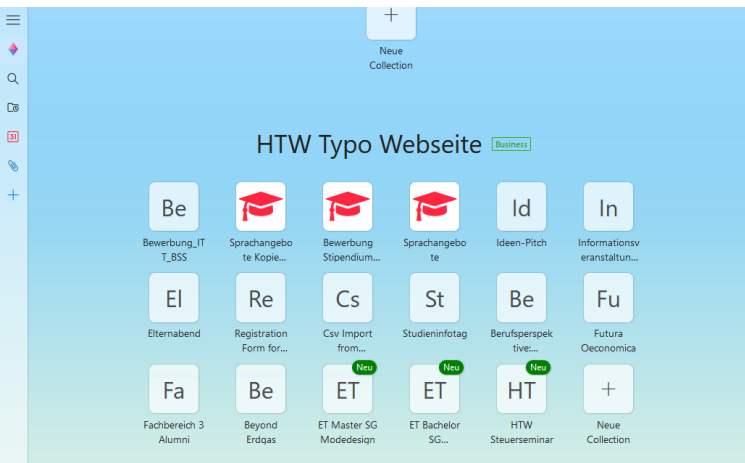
+
Neue Collection

HTW Typo Webseite Business

Be
Bewerbung_IT_BSS

Sprachangebote Kopie...

Bewerbung Stipendium...

Sprachangebote

Id
Ideen-Pitch

In
Informationsveranstaltun...

El
Elternabend

Re
Registration Form for...

Cs
Csv Import from...

St
Studieninfotag

Be
Berufsperspektive:...

Fu
Futura Oeconomica

Fa
Fachbereich 3 Alumni

Be
Beyond Erdgas

Neu
ET
ET Master SG Modedesign

Neu
ET
ET Bachelor SG...

Neu
HT
HTW Steuerseminar

+
Neue Collection